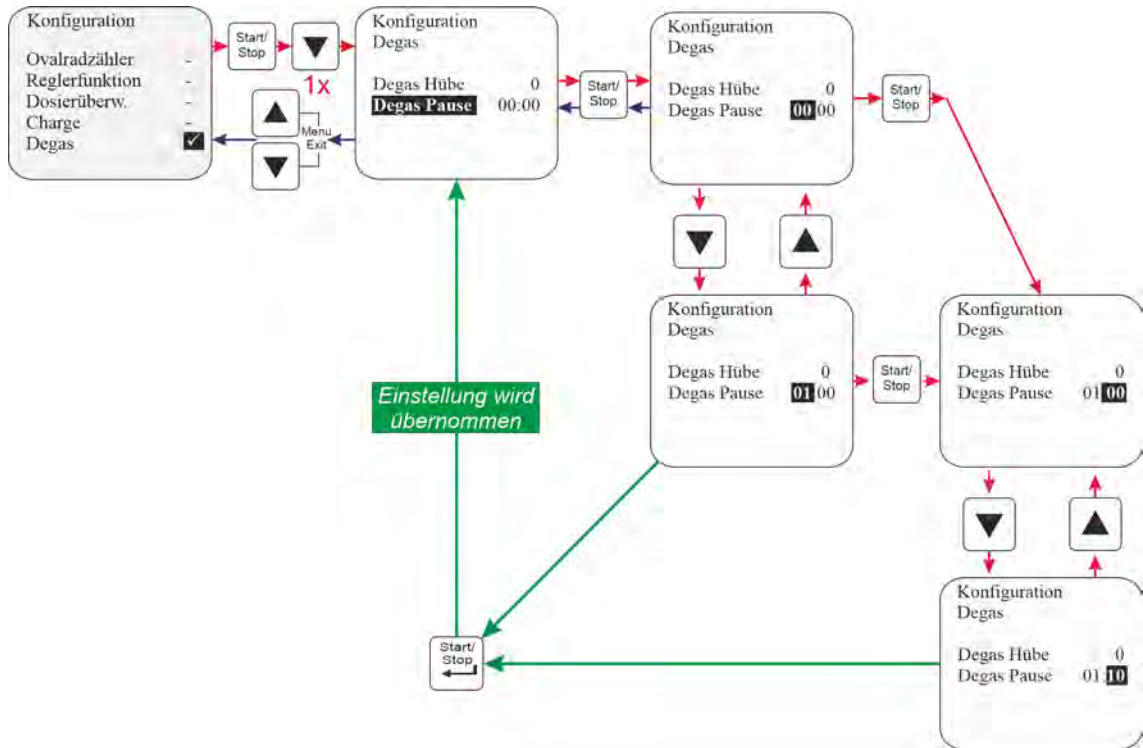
Konfiguration

Ovalradzähler -
Reglerfunktion -
Dosierüberw. -
Charge -
Degas ✓

Start/
Stop

1x

Menu
Exit

Konfiguration
Degas

Degas Hübe 0
Degas Pause 00:00

Start/
Stop

Konfiguration
Degas

Degas Hübe 0
Degas Pause 00:00

Start/
Stop

Konfiguration
Degas

Degas Hübe 0
Degas Pause 01:00

Start/
Stop

Konfiguration
Degas

Degas Hübe 0
Degas Pause 01:00

Einstellung wird übernommen

Konfiguration
Degas

Degas Hübe 0
Degas Pause 01:10

Start/
Stop